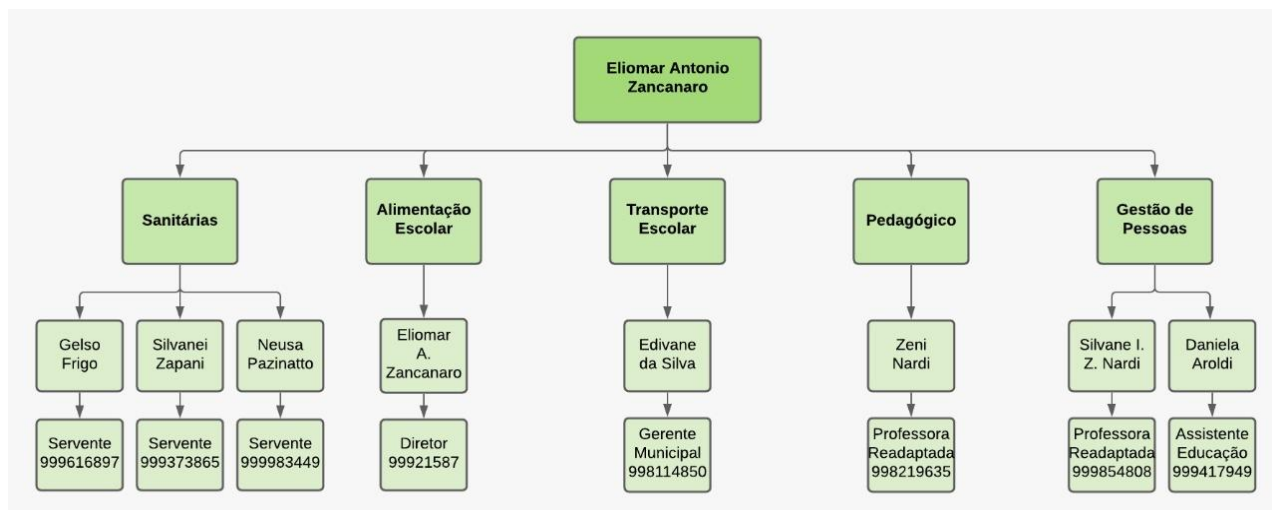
Eliomar Antonio Zancanaro

Sanitárias

Gelso Frigo

Servente 999616897

Silvanei Zapani

Servente 999373865

Neusa Pazinatto

Servente 999983449

Alimentação Escolar

Eliomar A. Zancanaro

Diretor 99921587

Transporte Escolar

Edivane da Silva

Gerente Municipal 998114850

Pedagógico

Zeni Nardi

Professora Readaptada 998219635

Gestão de Pessoas

Silvane I. Z. Nardi

Professora Readaptada 999854808

Daniela Aroldi

Assistente Educação 999417949